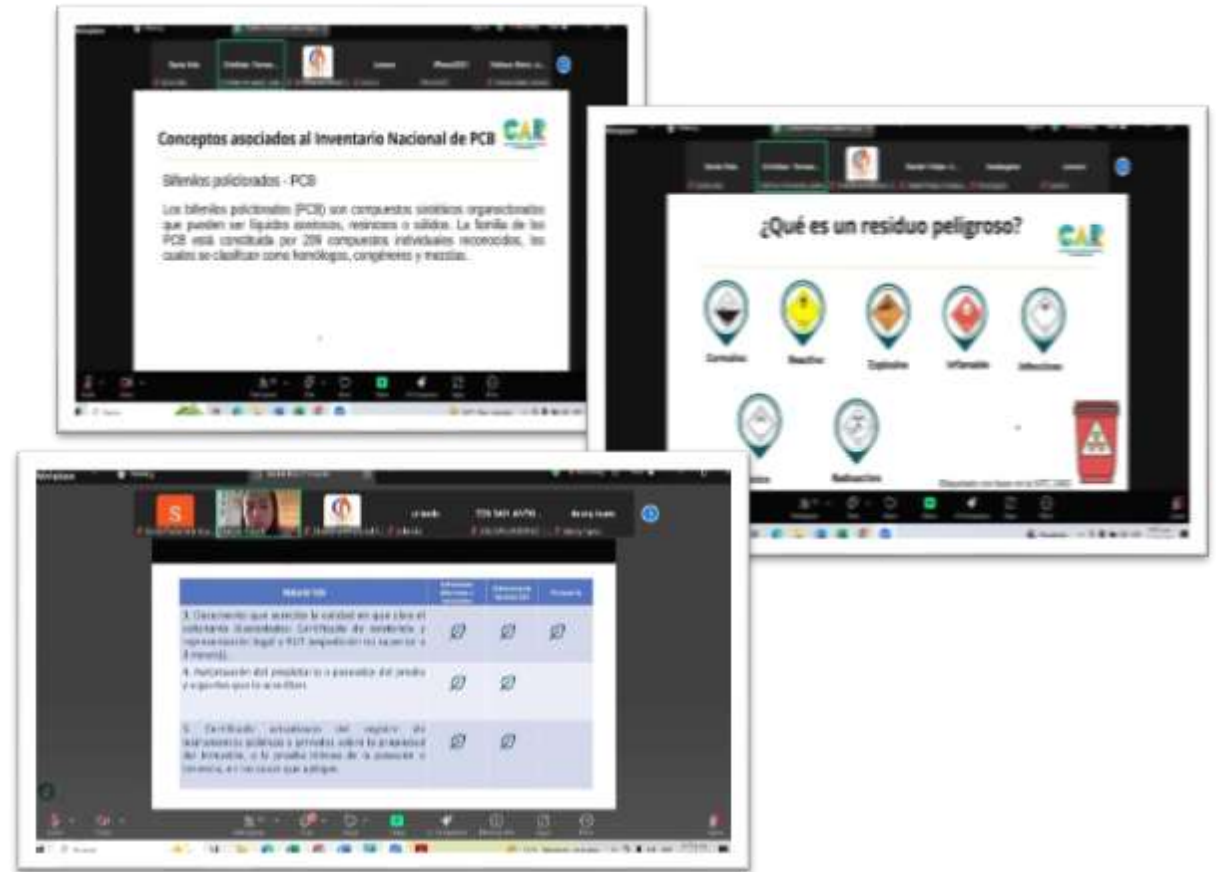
Conceptos asociados al Inventario Nacional de PCB

CAR

Bifenilos policlorados - PCB

Los bifenilos policlorados (PCB) son compuestos sintéticos organoclorados que pueden ser líquidos aceitosos, resinosos o sólidos. La familia de los PCB está constituida por 209 compuestos individuales reconocidos, los cuales se clasifican como homólogos, congéneres y mezclas.

¿Qué es un residuo peligroso?

CAR

Corrosivo

Reactivo

Explosivo

Inflamable

Infeccioso

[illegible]

Radiactivo

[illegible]

S

| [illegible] | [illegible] | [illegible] | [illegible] |
|---|---|---|---|
| 3. Documento que acredite la calidad en que obra el solicitante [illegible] Certificado de existencia y representación legal y RUT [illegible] | ☑ | ☑ | ☑ |
| 4. Autorización del propietario o poseedor del predio y soportes que lo acrediten. | ☑ | ☑ | |
| 5. Certificado actualizado del registro de instrumentos públicos y privados sobre la propiedad del inmueble, o la prueba idónea de la posesión o tenencia, en los casos que aplique. | ☑ | ☑ | |